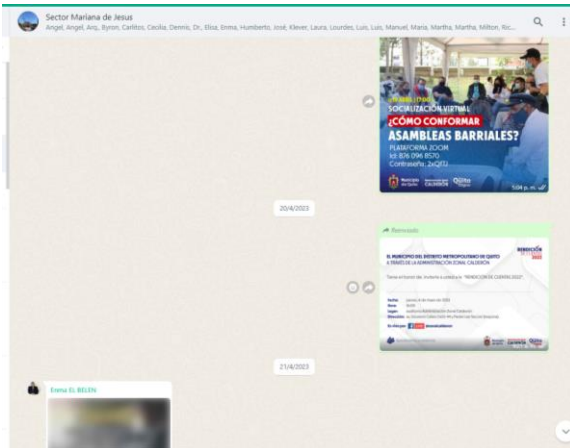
Sector Mariana de Jesus
Angel, Angel, Arq., Byron, Carlitos, Cecilia, Dennis, Dr., Elisa, Emma, Humberto, José, Klever, Laura, Lourdes, Luis, Luis, Manuel, Maria, Martha, Martha, Milton, Ric...

SOCIALIZACIÓN VIRTUAL
¿CÓMO CONFORMAR ASAMBLEAS BARRIALES?
PLATAFORMA ZOOM
Id: 876 096 8570
Contraseña: 2xQFTJ
Municipio de Quito
CALDERÓN
Quito
5:04 p. m.

20/4/2023

Reenviado
RENDICIÓN DE CUENTAS 2022
EL MUNICIPIO DEL DISTRITO METROPOLITANO DE QUITO A TRAVÉS DE LA ADMINISTRACIÓN ZONAL CALDERÓN
Tiene el honor de invitarle a participar en la "RENDICIÓN DE CUENTAS 2022"
Fecha: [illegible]
Hora: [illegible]
Lugar: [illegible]
Dirección: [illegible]
En vivo por: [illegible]

21/4/2023

Emma EL BELEN